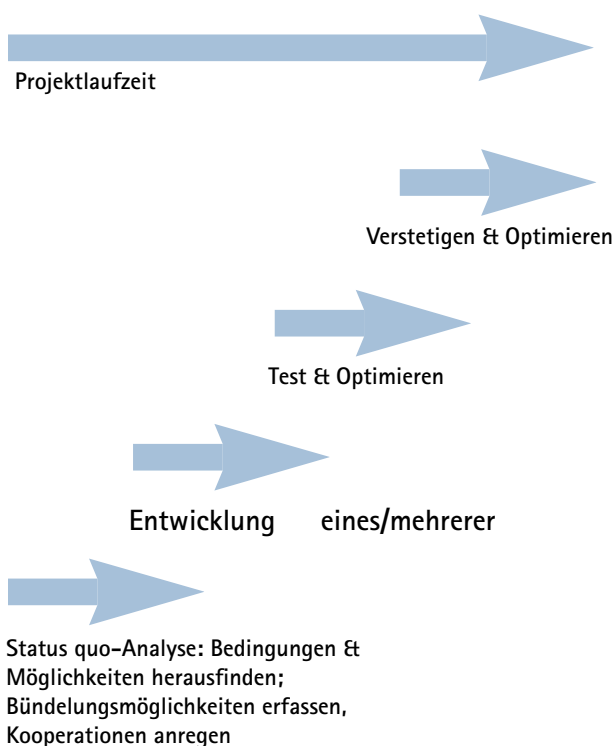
Projektlaufzeit

Verstetigen & Optimieren

Test & Optimieren

Entwicklung eines/mehrerer

Status quo-Analyse: Bedingungen & Möglichkeiten herausfinden; Bündelungsmöglichkeiten erfassen, Kooperationen anregen